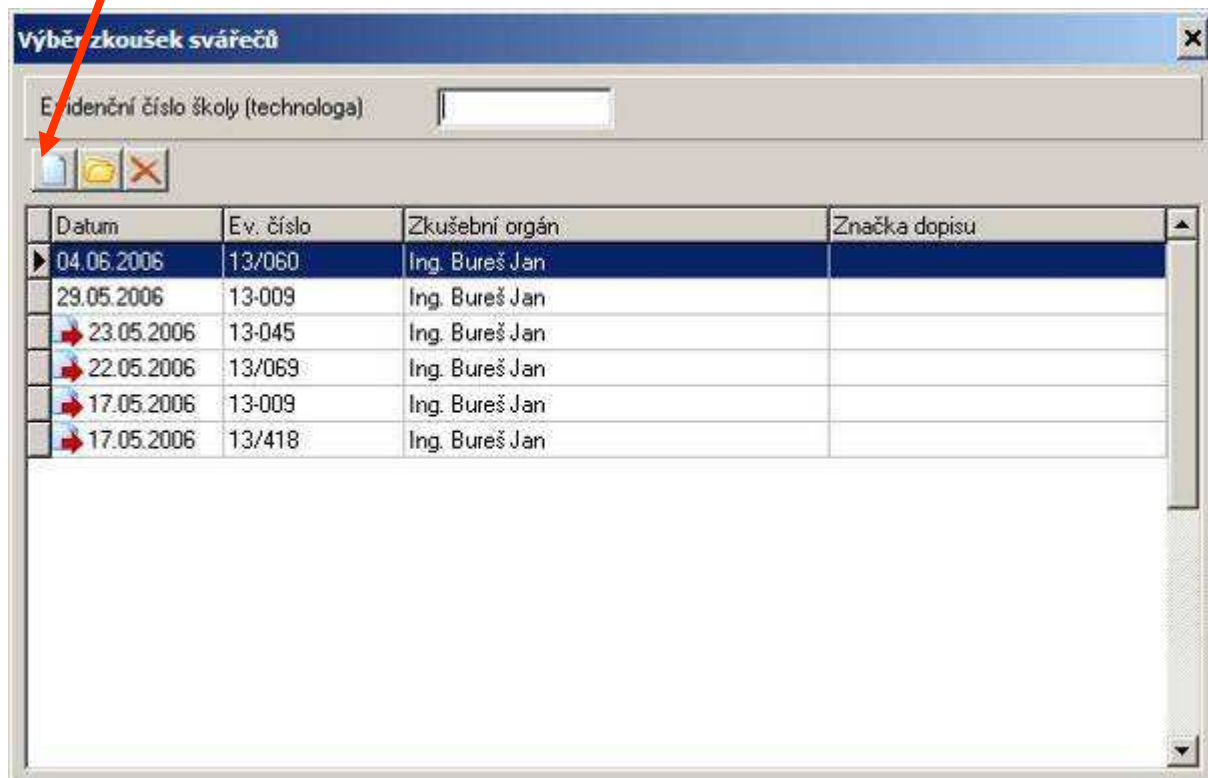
Výběr zkoušek svářečů

Evidenční číslo školy (technologa)

| Datum | Ev. číslo | Zkušební orgán | Značka dopisu |
|---|---|---|---|
| 04.06.2006 | 13/060 | Ing. Bureš Jan | |
| 29.05.2006 | 13-009 | Ing. Bureš Jan | |
| 23.05.2006 | 13-045 | Ing. Bureš Jan | |
| 22.05.2006 | 13/069 | Ing. Bureš Jan | |
| 17.05.2006 | 13-009 | Ing. Bureš Jan | |
| 17.05.2006 | 13/418 | Ing. Bureš Jan | |